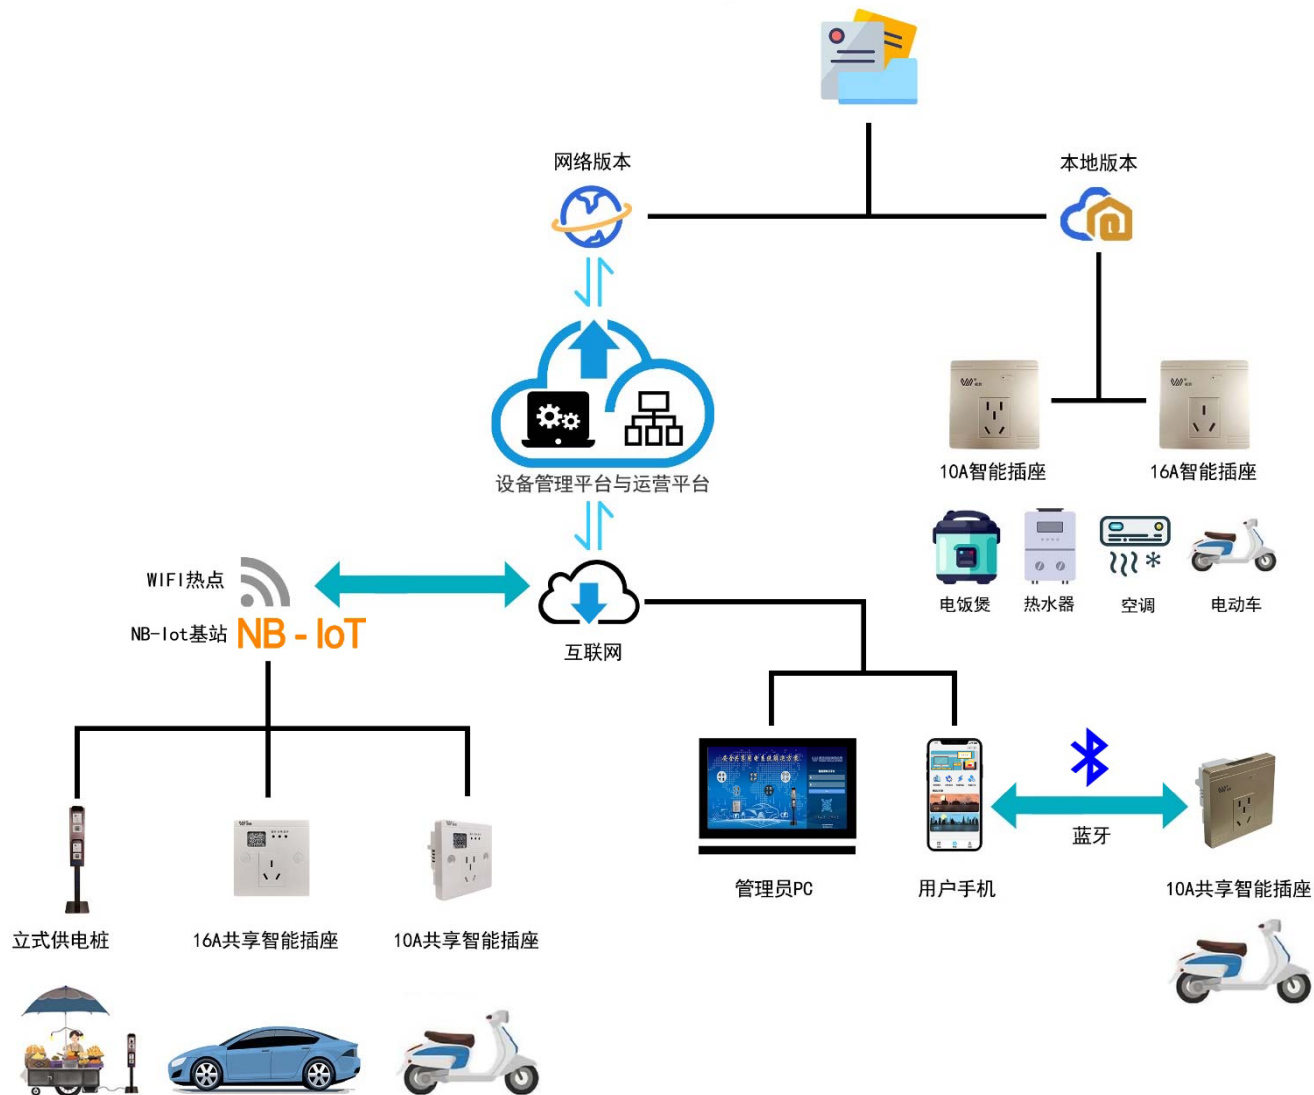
网络版本

本地版本

设备管理平台与运营平台

10A智能插座

16A智能插座

电饭煲

热水器

空调

电动车

WIFI热点

NB-Iot基站

NB - IoT

互联网

立式供电桩

16A共享智能插座

10A共享智能插座

管理员PC

用户手机

蓝牙

10A共享智能插座